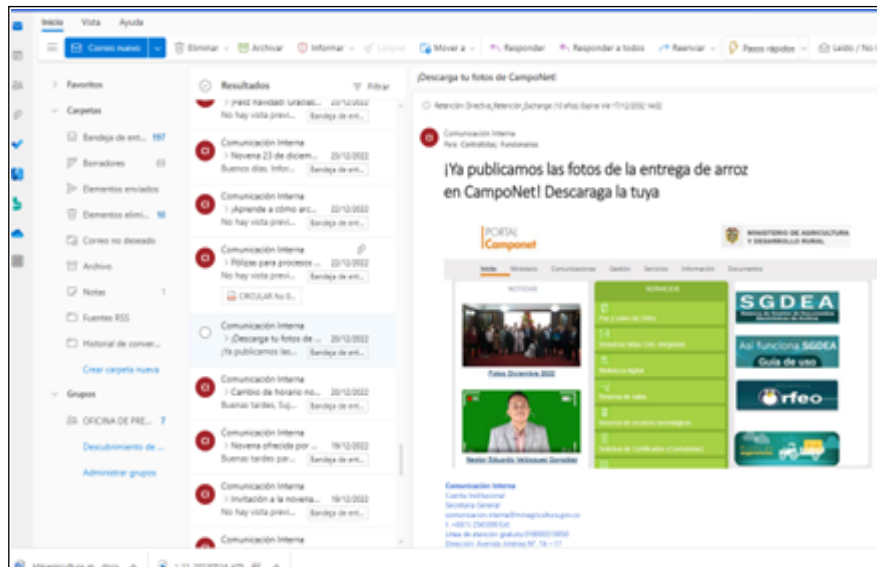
Inicio Vista Ayuda

Correo nuevo | Eliminar | Archivar | Informar | Limpiar | Mover a | Responder | Responder a todos | Reenviar | Pasos rápidos | Leído / No l

Favoritos
Carpetas
Bandeja de ent... 197
Borradores
Elementos enviados
Elementos elimi... 10
Correo no deseado
Archivo
Notas 1
Fuentes RSS
Historial de conver...
Crear carpeta nueva
Grupos
OFICINA DE PRE... 7
Descubrimiento de ...
Administrar grupos

Resultados
Filtrar

Feliz navidad! Gracias... 23/12/2022
No hay vista previ... Bandeja de ent...

Comunicación Interna
Novena 23 de diciem... 23/12/2022
Buenos días. Invi... Bandeja de ent...

Comunicación Interna
¡Aprende a cómo arc... 22/12/2022
No hay vista previ... Bandeja de ent...

Comunicación Interna
Pólizas para proceso ... 22/12/2022
No hay vista previ... Bandeja de ent...
CIRCULAR No 0...

Comunicación Interna
¡Descarga tu fotos de ... 20/12/2022
¡Ya publicamos las... Bandeja de ent...

Comunicación Interna
Cambio de horario no... 20/12/2022
Buenas tardes. Su... Bandeja de ent...

Comunicación Interna
Novena ofrecida por ... 19/12/2022
Buenas tardes par... Bandeja de ent...

Comunicación Interna
Invitación a la novena... 19/12/2022
No hay vista previ... Bandeja de ent...

Comunicación Interna

¡Descarga tu fotos de CampoNet!

Retención: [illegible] Expira: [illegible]

Comunicación Interna
Para: Contratistas; Funcionarios

¡Ya publicamos las fotos de la entrega de arroz en CampoNet! Descaraga la tuya

PORTAL Componet
MINISTERIO DE AGRICULTURA Y DESARROLLO RURAL

Inicio Ministerio Comunicaciones Gestión Servicios Información Documentos

NOTICIAS
Fotos Diciembre 2022
Nestor Eduardo Velásquez González

SERVICIOS

SGDEA
Así funciona SGDEA Guía de uso
rfeo

Comunicación Interna
Cuenta Institucional
Secretaría General
comunicacion.interna@minagricultura.gov.co
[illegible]
Línea de atención gratuita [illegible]
Dirección: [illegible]